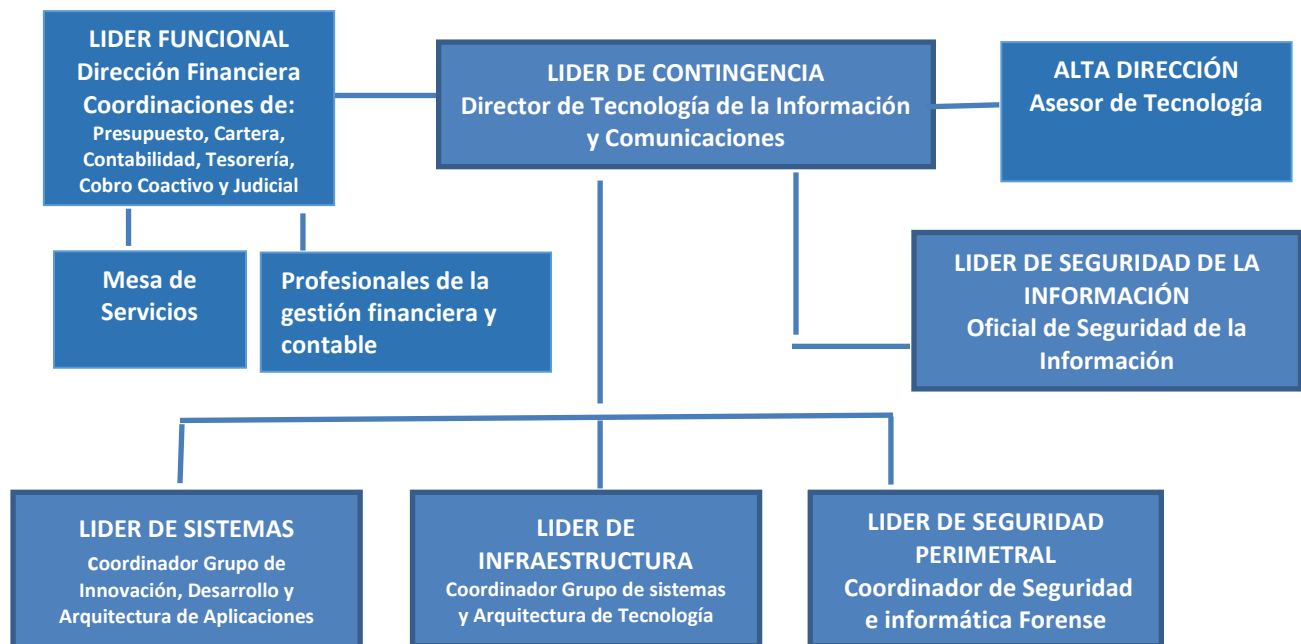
LIDER FUNCIONAL
Dirección Financiera
Coordinaciones de:
Presupuesto, Cartera, Contabilidad, Tesorería, Cobro Coactivo y Judicial

LIDER DE CONTINGENCIA
Director de Tecnología de la Información y Comunicaciones

ALTA DIRECCIÓN
Asesor de Tecnología

Mesa de Servicios

Profesionales de la gestión financiera y contable

LIDER DE SEGURIDAD DE LA INFORMACIÓN
Oficial de Seguridad de la Información

LIDER DE SISTEMAS
Coordinador Grupo de Innovación, Desarrollo y Arquitectura de Aplicaciones

LIDER DE INFRAESTRUCTURA
Coordinador Grupo de sistemas y Arquitectura de Tecnología

LIDER DE SEGURIDAD PERIMETRAL
Coordinador de Seguridad e informática Forense